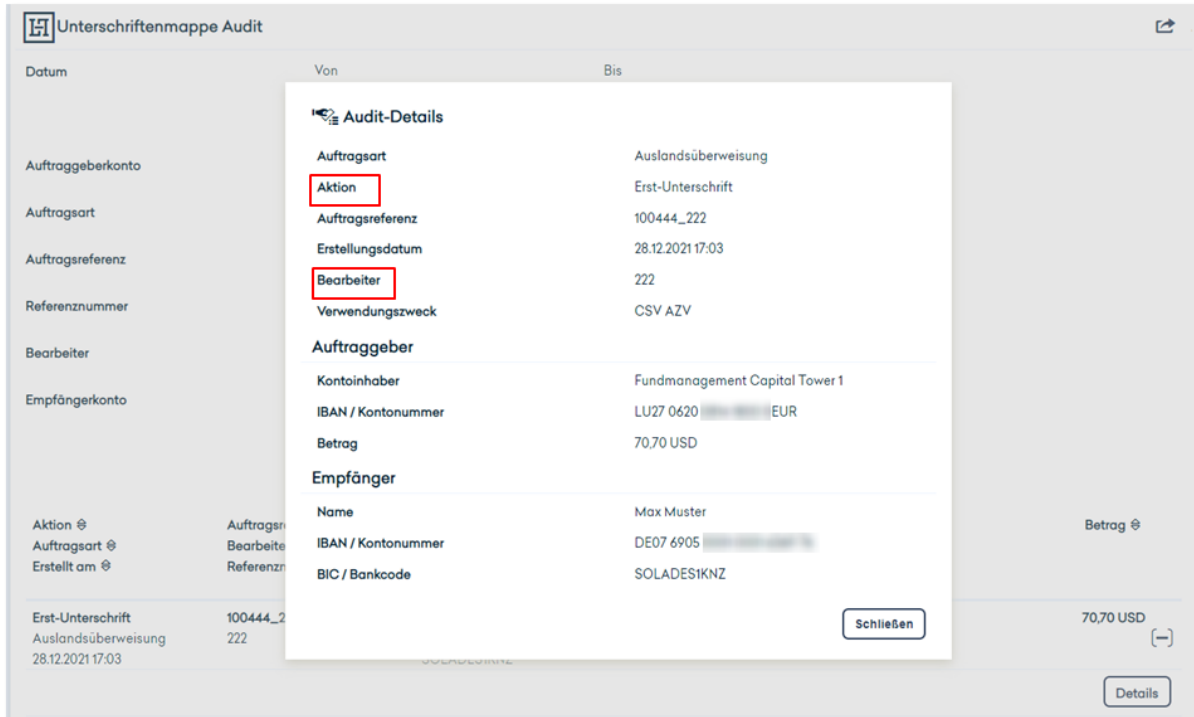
Unterschriftenmappe Audit

Datum

Von

Bis

Auftraggeberkonto

Auftragsart

Auftragsreferenz

Referenznummer

Bearbeiter

Empfängerkonto

Audit-Details

| | |
|---|---|
| Auftragsart | Auslandsüberweisung |
| Aktion | Erst-Unterschrift |
| Auftragsreferenz | 100444_222 |
| Erstellungsdatum | 28.12.2021 17:03 |
| Bearbeiter | 222 |
| Verwendungszweck | CSV AZV |

Auftraggeber

| | |
|---|---|
| Kontoinhaber | Fundmanagement Capital Tower 1 |
| IBAN / Kontonummer | LU27 0620 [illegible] EUR |
| Betrag | 70,70 USD |

Empfänger

| | |
|---|---|
| Name | Max Muster |
| IBAN / Kontonummer | DE07 6905 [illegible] |
| BIC / Bankcode | SOLADES1KNZ |

Schließen

Aktion
Auftragsart
Erstellt am

Auftragsr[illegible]
Bearbeite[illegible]
Referenzn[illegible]

Betrag

Erst-Unterschrift
Auslandsüberweisung
28.12.2021 17:03

100444_2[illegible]
222

70,70 USD

Details